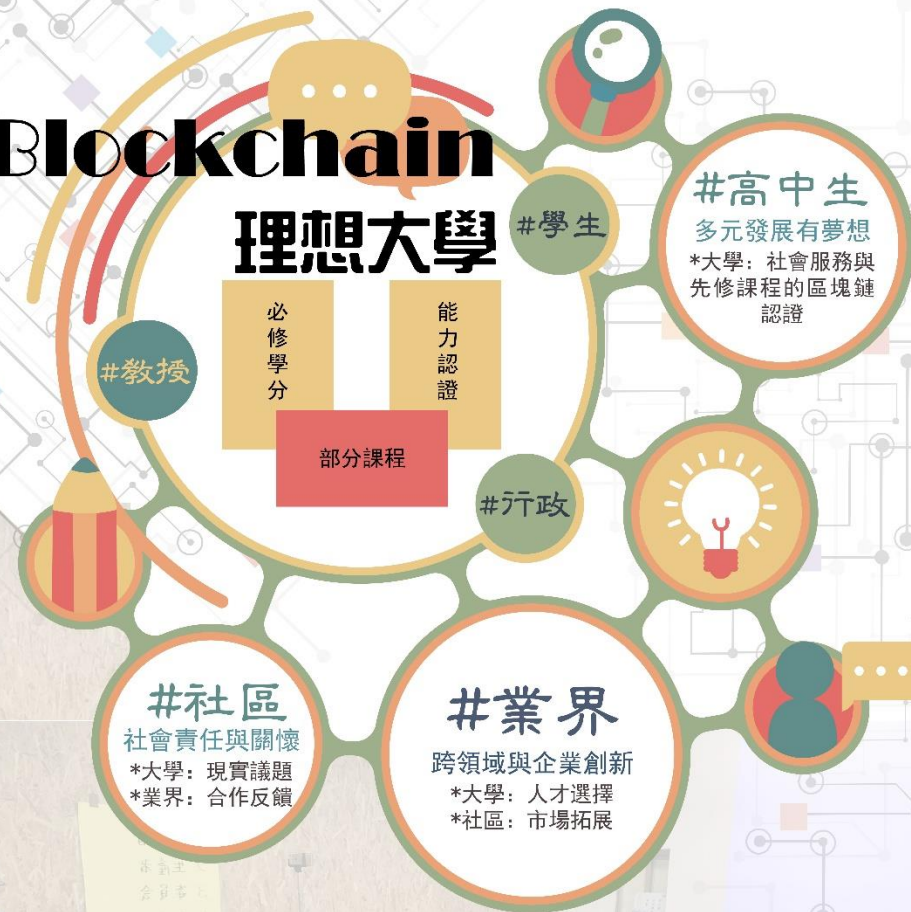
Blockchain
理想大學

必修學分

能力認證

部分課程

#學生

#教授

#行政

#高中生
多元發展有夢想
*大學：社會服務與先修課程的區塊鏈認證

#社區
社會責任與關懷
*大學：現實議題
*業界：合作反饋

#業界
跨領域與企業創新
*大學：人才選擇
*社區：市場拓展